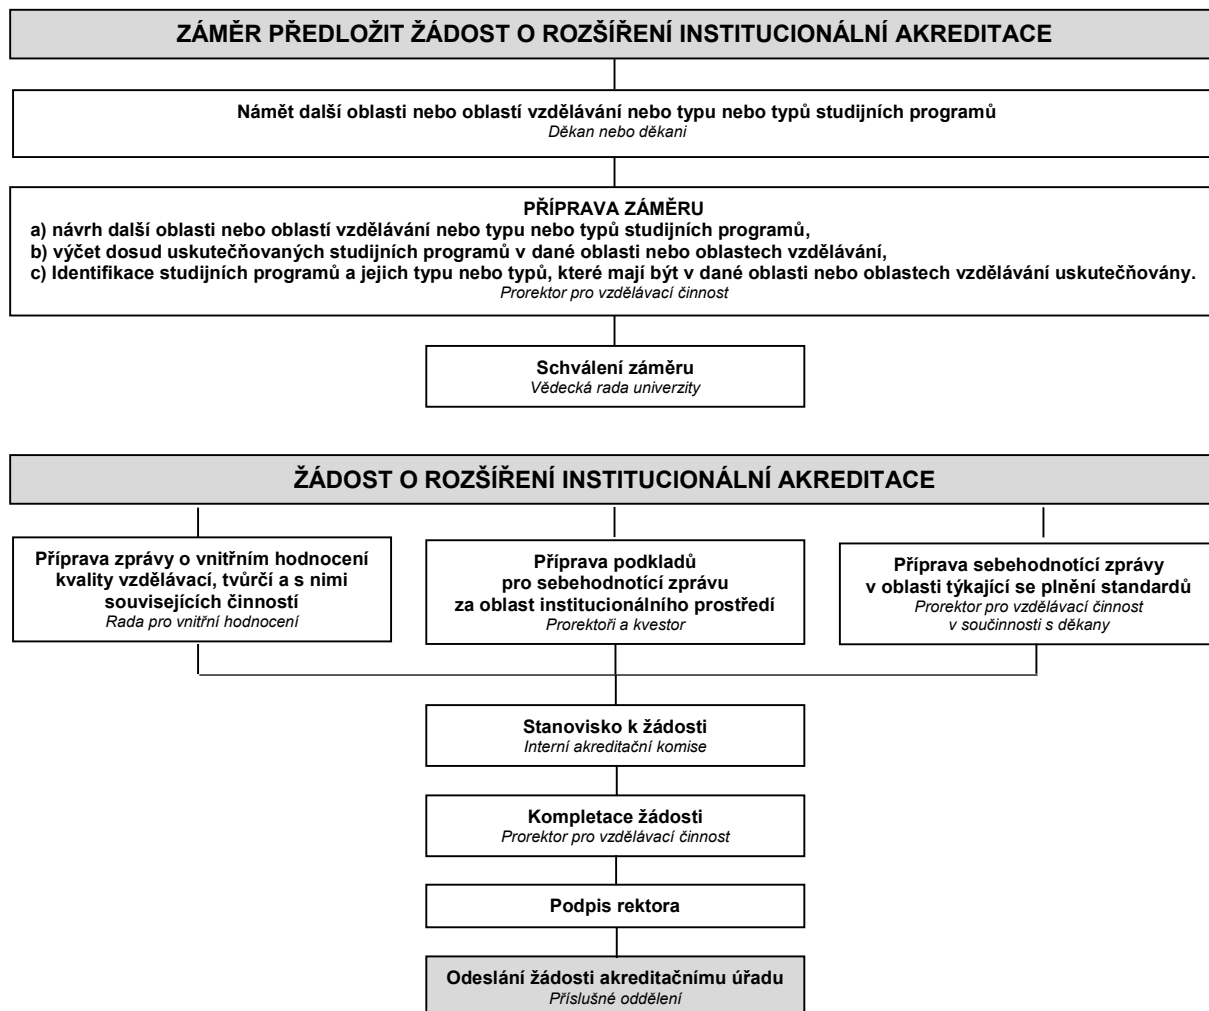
ZÁMĚR PŘEDLOŽIT ŽÁDOST O ROZŠÍŘENÍ INSTITUCIONÁLNÍ AKREDITACE

Námět další oblasti nebo oblastí vzdělávání nebo typu nebo typů studijních programů
Děkan nebo děkani

PŘÍPRAVA ZÁMĚRU
a) návrh další oblasti nebo oblastí vzdělávání nebo typu nebo typů studijních programů,
b) výčet dosud uskutečňovaných studijních programů v dané oblasti nebo oblastech vzdělávání,
c) Identifikace studijních programů a jejich typu nebo typů, které mají být v dané oblasti nebo oblastech vzdělávání uskutečňovány.
Prorektor pro vzdělávací činnost

Schválení záměru
Vědecká rada univerzity

ŽÁDOST O ROZŠÍŘENÍ INSTITUCIONÁLNÍ AKREDITACE

Příprava zprávy o vnitřním hodnocení kvality vzdělávací, tvůrčí a s nimi souvisejících činností
Rada pro vnitřní hodnocení

Příprava podkladů pro sebehodnotící zprávu za oblast institucionálního prostředí
Prorektoři a kvestor

Příprava sebehodnotící zprávy v oblasti týkající se plnění standardů
Prorektor pro vzdělávací činnost v součinnosti s děkany

Stanovisko k žádosti
Interní akreditační komise

Kompletace žádosti
Prorektor pro vzdělávací činnost

Podpis rektora

Odeslání žádosti akreditačnímu úřadu
Příslušné oddělení